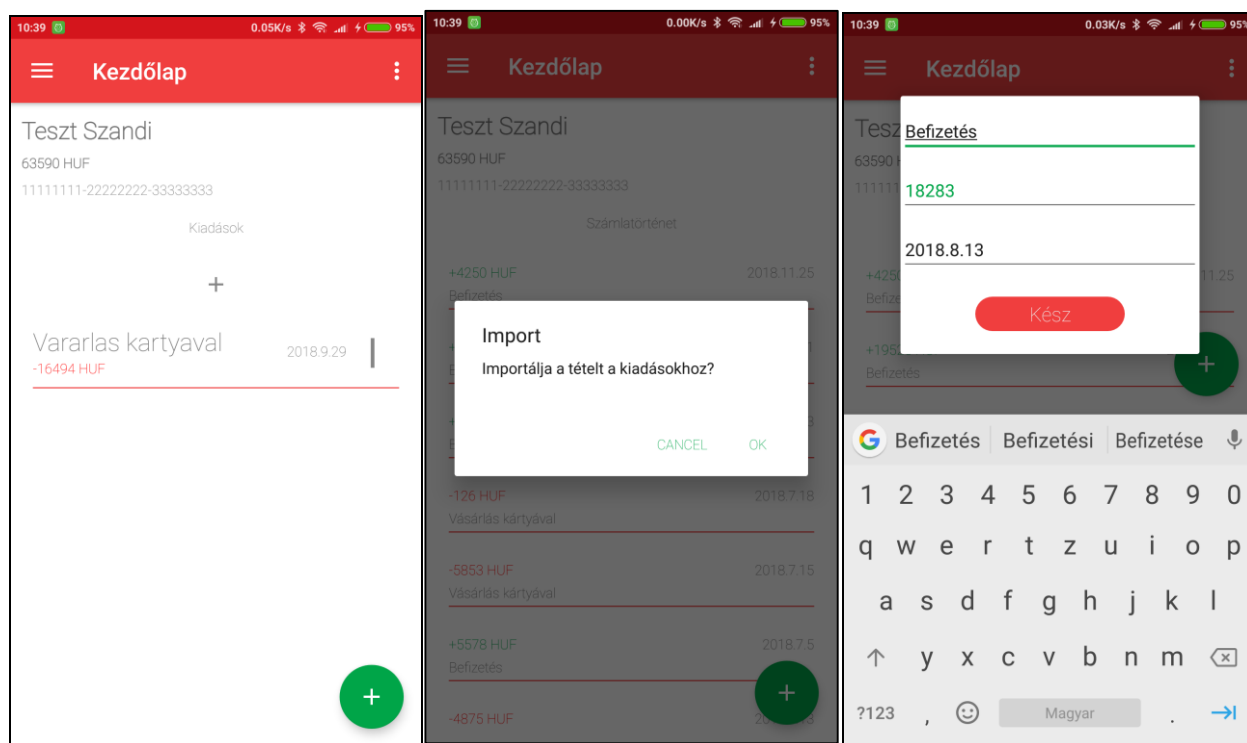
10:39 0.05K/s 95%

Kezdőlap

Teszt Szandi
63590 HUF
11111111-22222222-33333333

Kiadások

+

Vararlas kartyaval 2018.9.29
-16494 HUF

+

10:39 0.00K/s 95%

Kezdőlap

Teszt Szandi
63590 HUF
11111111-22222222-33333333

Számlatörténet

+4250 HUF 2018.11.25
Befizetés

Import
Importálja a tételt a kiadásokhoz?
CANCEL OK

-126 HUF 2018.7.18
Vásárlás kártyával

-5853 HUF 2018.7.15
Vásárlás kártyával

+5578 HUF 2018.7.5
Befizetés

-4875 HUF

+

10:39 0.03K/s 95%

Kezdőlap

Befizetés
18283
2018.8.13
Kész

Befizetés Befizetési Befizetése
1 2 3 4 5 6 7 8 9 0
q w e r t z u i o p
a s d f g h j k l
y x c v b n m
?123 , Magyar .